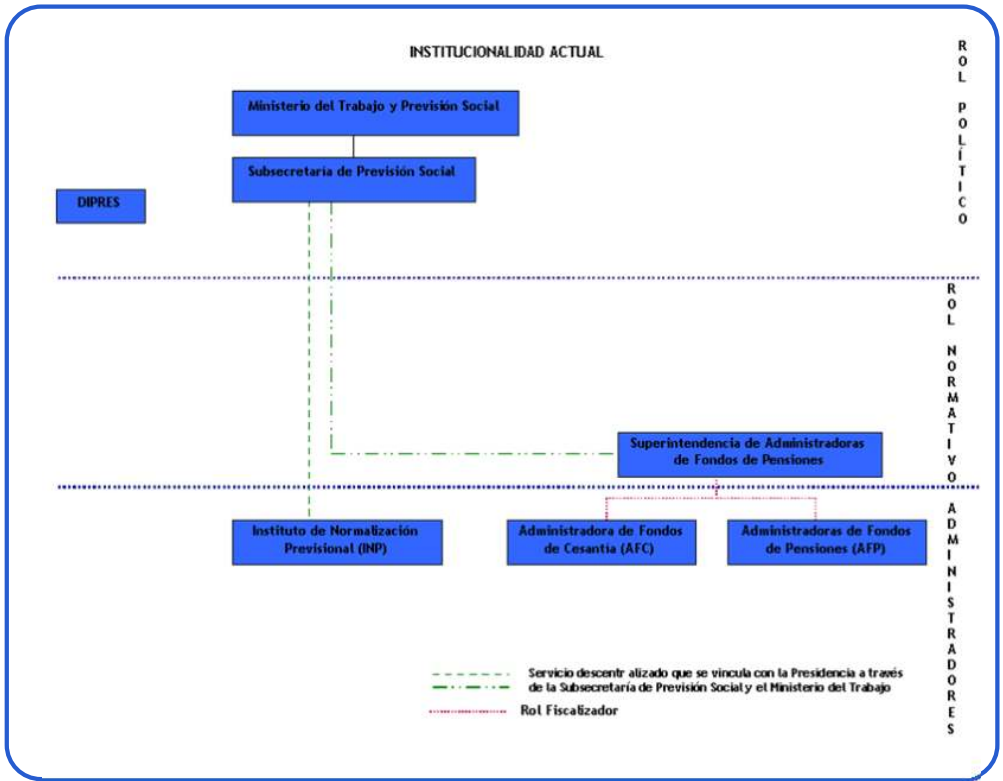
INSTITUCIONALIDAD ACTUAL

ROL POLÍTICO

Ministerio del Trabajo y Previsión Social

Subsecretaria de Previsión Social

DIPRES

ROL NORMATIVO

Superintendencia de Administradoras de Fondos de Pensiones

ADMINISTRADORES

Instituto de Normalización Previsional (INP)

Administradora de Fondos de Cesantía (AFC)

Administradoras de Fondos de Pensiones (AFP)

Servicio descentr alizado que se vincula con la Presidencia a través de la Subsecretaría de Previsión Social y el Ministerio del Trabajo

Rol Fiscalizador